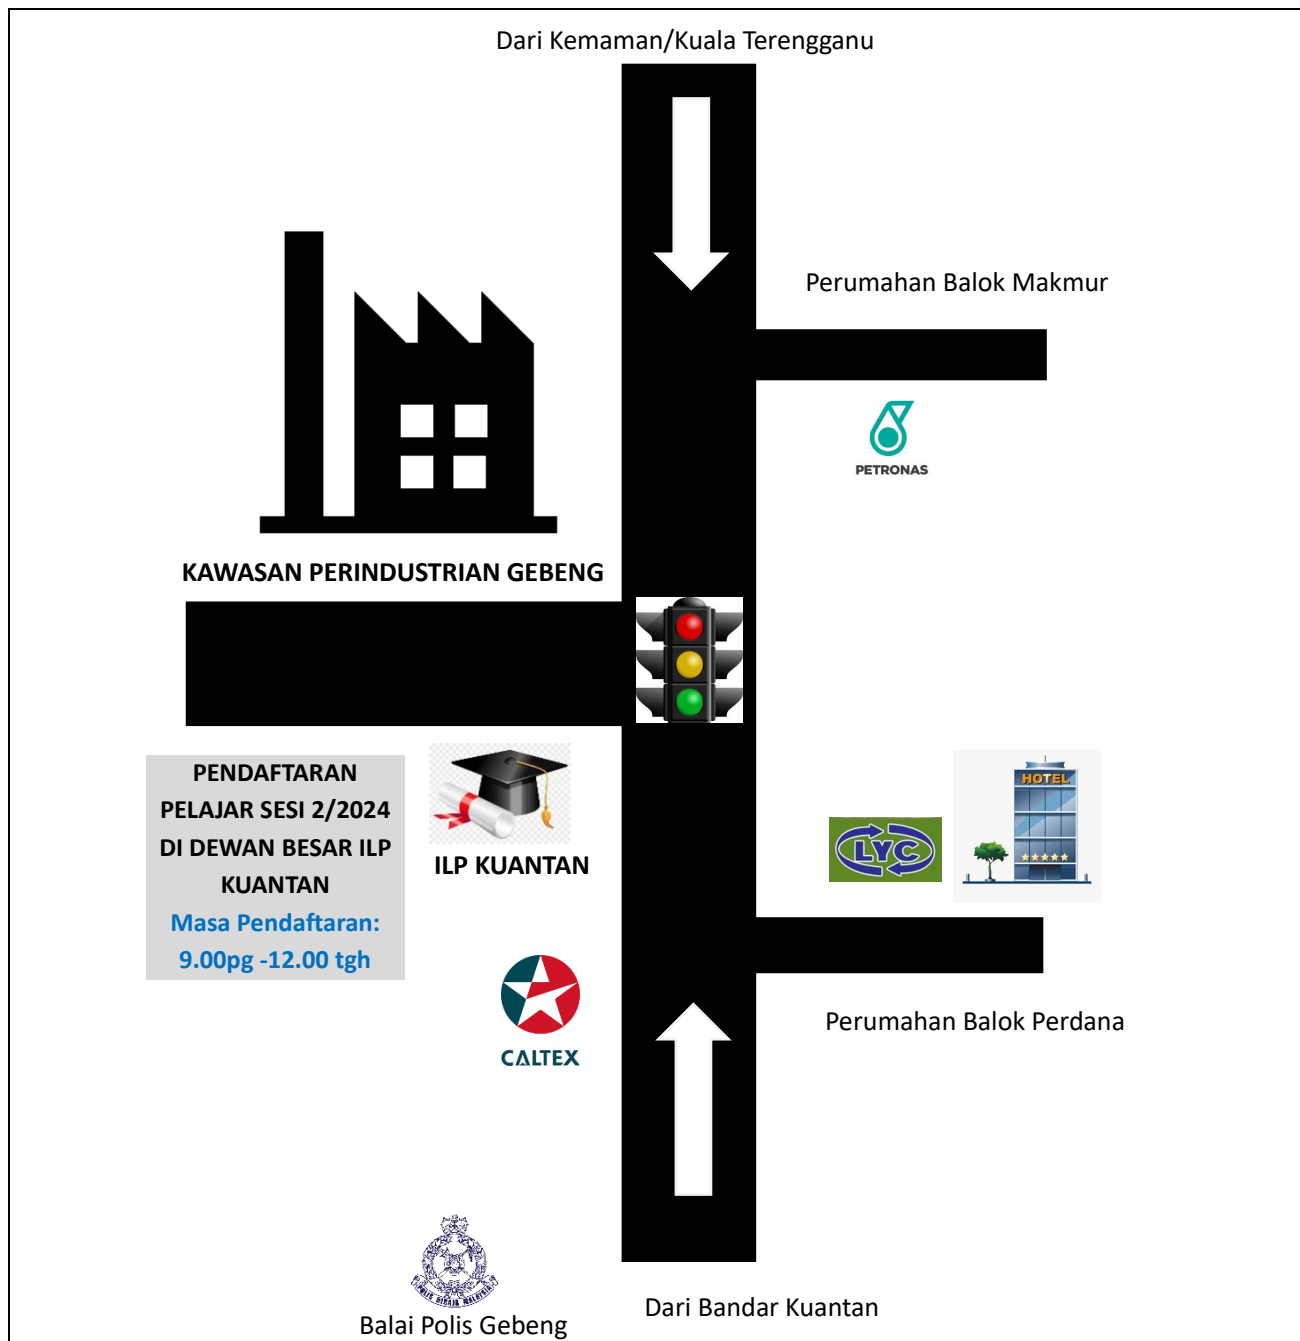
Dari Kemaman/Kuala Terengganu

Perumahan Balok Makmur

PETRONAS

KAWASAN PERINDUSTRIAN GEBENG

PENDAFTARAN PELAJAR SESI 2/2024 DI DEWAN BESAR ILP KUANTAN
Masa Pendaftaran: 9.00pg -12.00 tgh

ILP KUANTAN

HOTEL

LYC

CALTEX

Perumahan Balok Perdana

POLIS DIRAJA MALAYSIA

Balai Polis Gebeng

Dari Bandar Kuantan